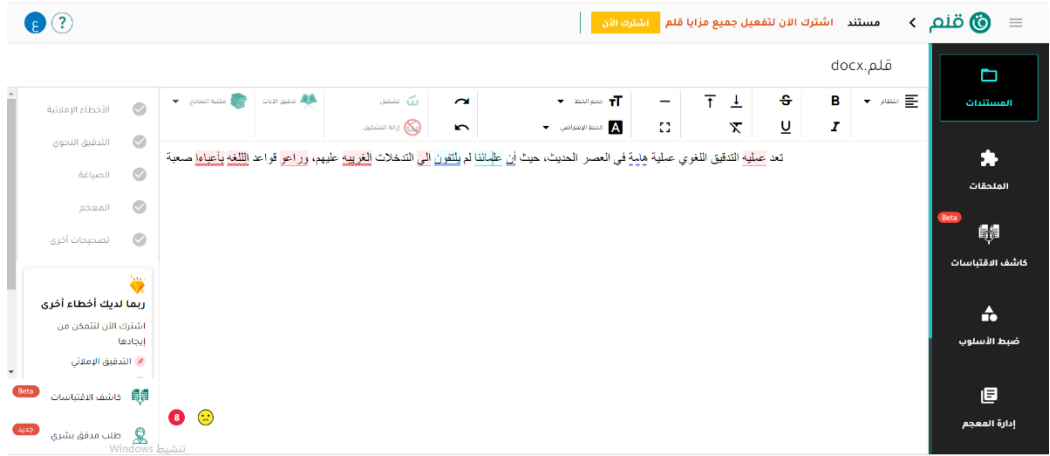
قلم
مستند
اشترك الآن لتفعيل جميع مزايا قلم
اشترك الآن
ع
قلم.docx
المستندات
الملحقات
Beta
كاشف الاقتباسات
ضبط الأسلوب
إدارة المعجم
B
I
U
انتظام
حجم الخط
الخط الافتراضي
تشكيل
إزالة التشكيل
تدقيق الآيات
مكتبة النماذج
تعد عمليه التدقيق اللغوي عملية هامة في العصر الحديث، حيث أن علمائنا لم يلتفون الي التدخلات الغريبه عليهم، وراعو قواعد االلغه بأعباءا صعبة
الأخطاء الإملائية
التدقيق النحوي
الصياغة
المعجم
تصحيحات أخرى
ربما لديك أخطاء أخرى
اشترك الآن لتتمكن من إيجادها
التدقيق الإملائي
كاشف الاقتباسات
Beta
طلب مدقق بشري
جديد
8
تنشيط Windows